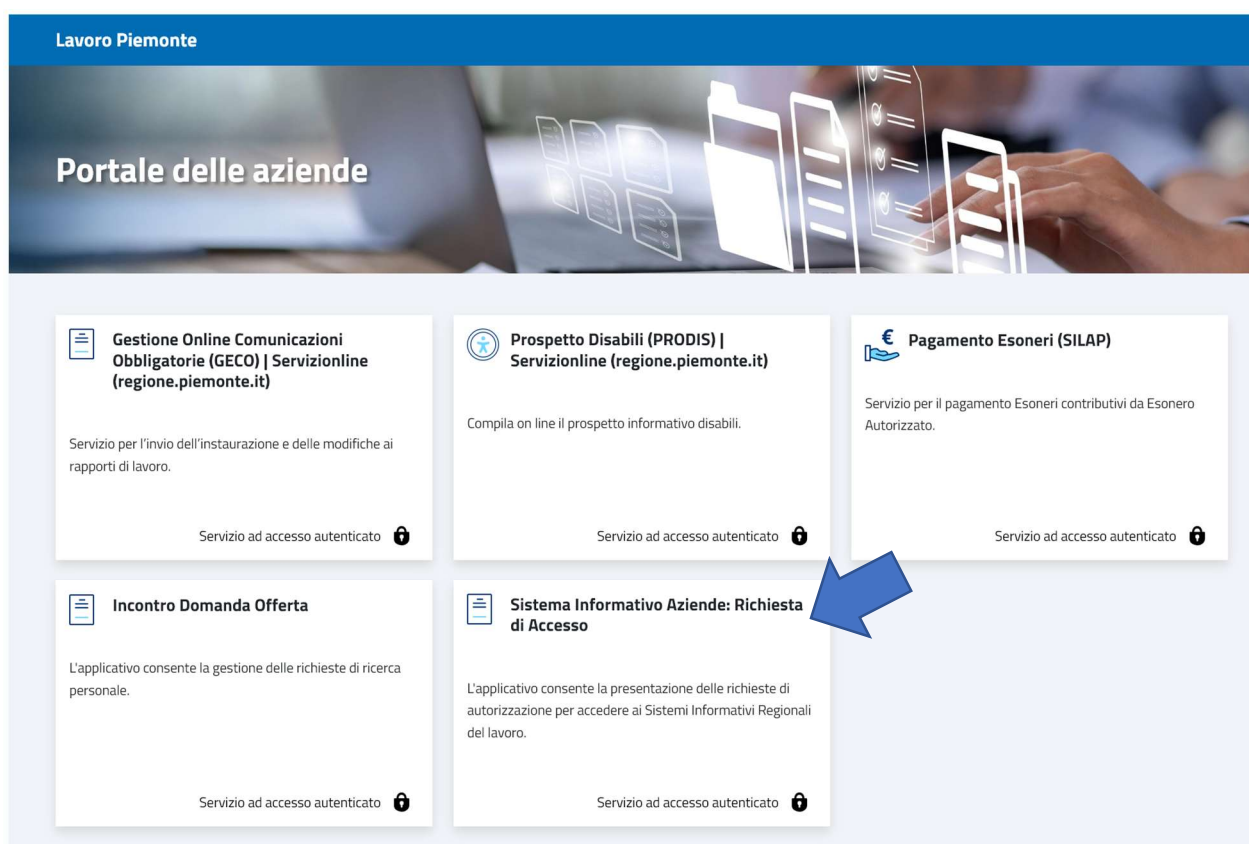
Lavoro Piemonte

Portale delle aziende

Gestione Online Comunicazioni Obbligatorie (GECO) | Servizionline (regione.piemonte.it)

Servizio per l'invio dell'instaurazione e delle modifiche ai rapporti di lavoro.

Servizio ad accesso autenticato

Prospetto Disabili (PRODIS) | Servizionline (regione.piemonte.it)

Compila on line il prospetto informativo disabili.

Servizio ad accesso autenticato

€ Pagamento Esoneri (SILAP)

Servizio per il pagamento Esoneri contributivi da Esonero Autorizzato.

Servizio ad accesso autenticato

Incontro Domanda Offerta

L'applicativo consente la gestione delle richieste di ricerca personale.

Servizio ad accesso autenticato

Sistema Informativo Aziende: Richiesta di Accesso

L'applicativo consente la presentazione delle richieste di autorizzazione per accedere ai Sistemi Informativi Regionali del lavoro.

Servizio ad accesso autenticato